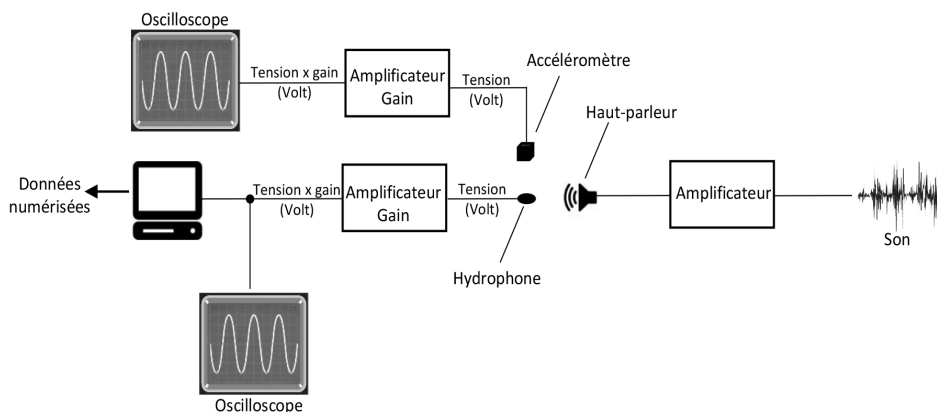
Oscilloscope

Tension x gain
(Volt)

Amplificateur
Gain

Tension
(Volt)

Accéléromètre

Haut-parleur

Données
numérisées

Tension x gain
(Volt)

Amplificateur
Gain

Tension
(Volt)

Amplificateur

Son

Hydrophone

Oscilloscope